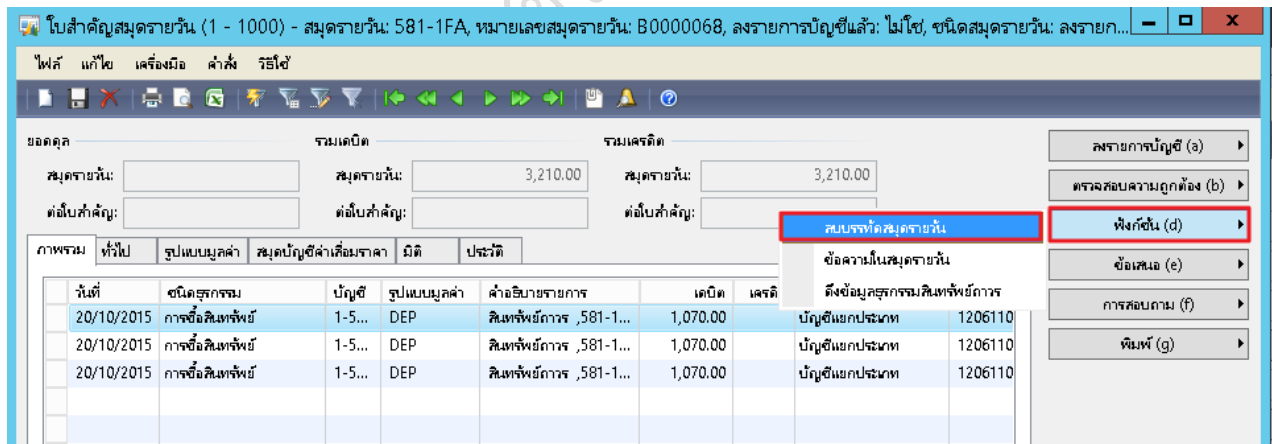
ใบสำคัญสมุดรายวัน (1 - 1000) - สมุดรายวัน: 581-1FA, หมายเลขสมุดรายวัน: B0000068, ลงรายการบัญชีแล้ว: ไม่ใช่, ชนิดสมุดรายวัน: ลงรายก...

ไฟล์ แก้ไข เครื่องมือ คำสั่ง วิธีใช้

ยอดดุล
สมุดรายวัน:
ต่อใบสำคัญ:

รวมเดบิต
สมุดรายวัน: 3,210.00
ต่อใบสำคัญ:

รวมเครดิต
สมุดรายวัน: 3,210.00
ต่อใบสำคัญ:

ภาพรวม | ทั่วไป | รูปแบบมูลค่า | สมุดบัญชีค่าเสื่อมราคา | มิติ | ประวัติ

| วันที่ | ชนิดธุรกรรม | บัญชี | รูปแบบมูลค่า | คำอธิบายรายการ | เดบิต | เครดิต | | |
|---|---|---|---|---|---|---|---|---|
| 20/10/2015 | การซื้อสินทรัพย์ | 1-5... | DEP | สินทรัพย์ถาวร ,581-1... | 1,070.00 | | บัญชีแยกประเภท | 1206110 |
| 20/10/2015 | การซื้อสินทรัพย์ | 1-5... | DEP | สินทรัพย์ถาวร ,581-1... | 1,070.00 | | บัญชีแยกประเภท | 1206110 |
| 20/10/2015 | การซื้อสินทรัพย์ | 1-5... | DEP | สินทรัพย์ถาวร ,581-1... | 1,070.00 | | บัญชีแยกประเภท | 1206110 |

ลบบรรทัดสมุดรายวัน
ข้อความในสมุดรายวัน
ดึงข้อมูลธุรกรรมสินทรัพย์ถาวร

ลงรายการบัญชี (a)
ตรวจสอบความถูกต้อง (b)
ฟังก์ชัน (d)
ข้อเสนอ (e)
การสอบถาม (f)
พิมพ์ (g)